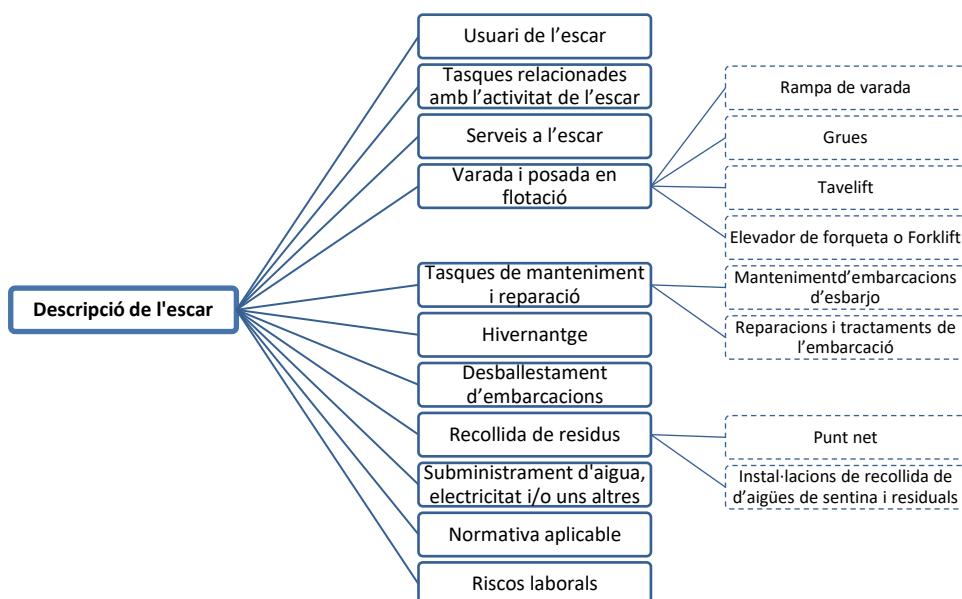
Descripció de l'escar

Usuari de l'escar

Tasques relacionades amb l'activitat de l'escar

Serveis a l'escar

Varada i posada en flotació

Rampa de varada

Grues

Tavelift

Elevador de forqueta o Forklift

Tasques de manteniment i reparació

Mantenimentd'embarcacions d'esbarjo

Reparacions i tractaments de l'embarcació

Hivernantge

Desballestament d'embarcacions

Recollida de residus

Punt net

Instal·lacions de recollida de d'aigües de sentina i residuals

Subministrament d'aigua, electricitat i/o uns altres

Normativa aplicable

Riscos laborals